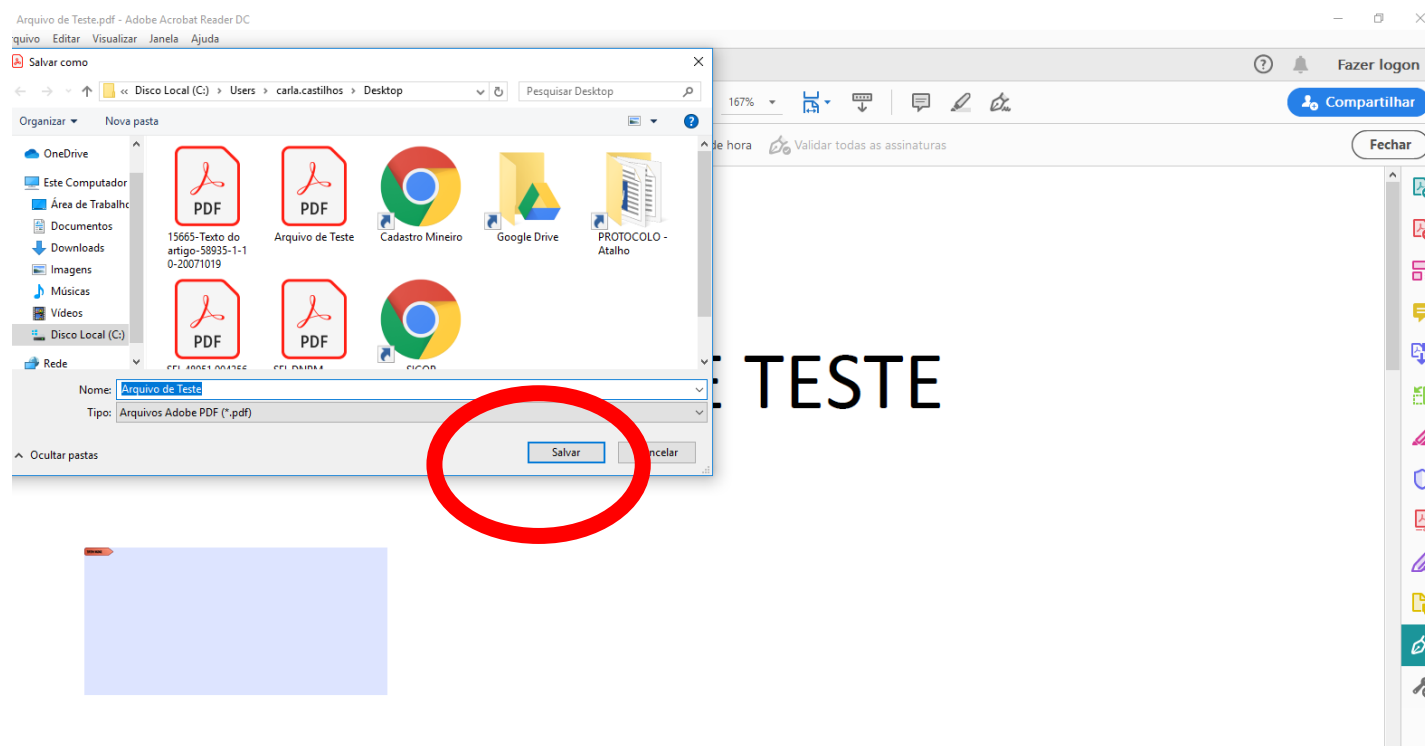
Arquivo de Teste.pdf - Adobe Acrobat Reader DC
rquivo Editar Visualizar Janela Ajuda

Salvar como

« Disco Local (C:) › Users › carla.castilhos › Desktop
Pesquisar Desktop
Organizar ▾ Nova pasta

OneDrive
Este Computador
Área de Trabalho
Documentos
Downloads
Imagens
Músicas
Vídeos
Disco Local (C:)
Rede

PDF
15665-Texto do artigo-58935-1-10-20071019
PDF
Arquivo de Teste
Cadastro Mineiro
Google Drive
PROTOCOLO - Atalho
PDF
SEI 48051 004356
PDF
SEI DNPM
SIGOP

Nome: Arquivo de Teste
Tipo: Arquivos Adobe PDF (*.pdf)

Ocultar pastas
Salvar
ncelar

Fazer logon
167%
Compartilhar
de hora
Validar todas as assinaturas
Fechar

TESTE